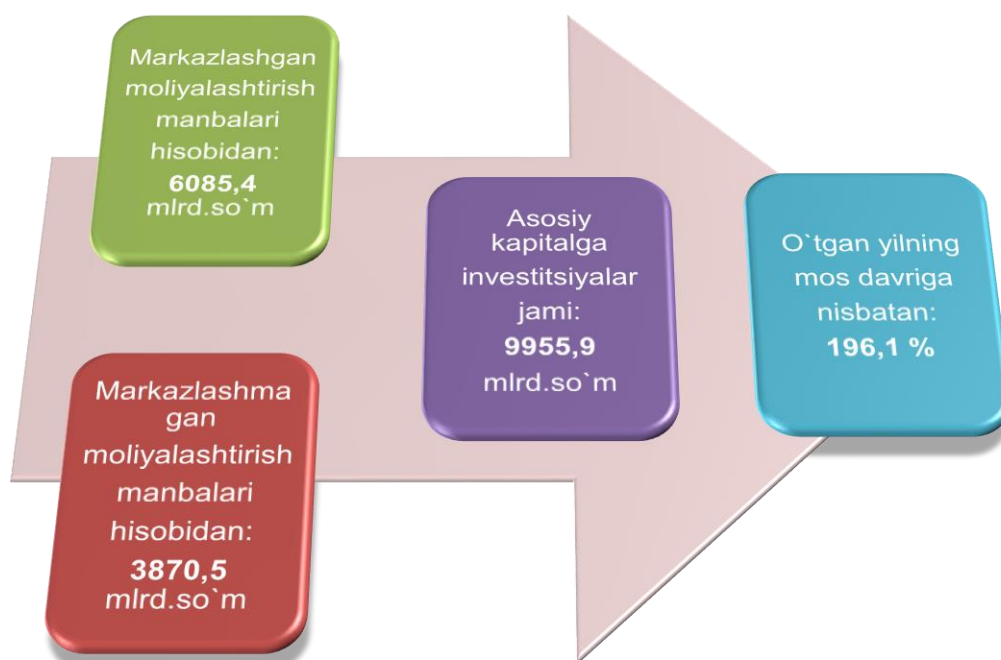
Markazlashgan moliyalashtirish manbalari hisobidan: 6085,4 mlrd.so`m

Markazlashma gan moliyalashtirish manbalari hisobidan: 3870,5 mlrd.so`m

Asosiy kapitalga investitsiyalar jami: 9955,9 mlrd.so`m

O`tgan yilning mos davriga nisbatan: 196,1 %